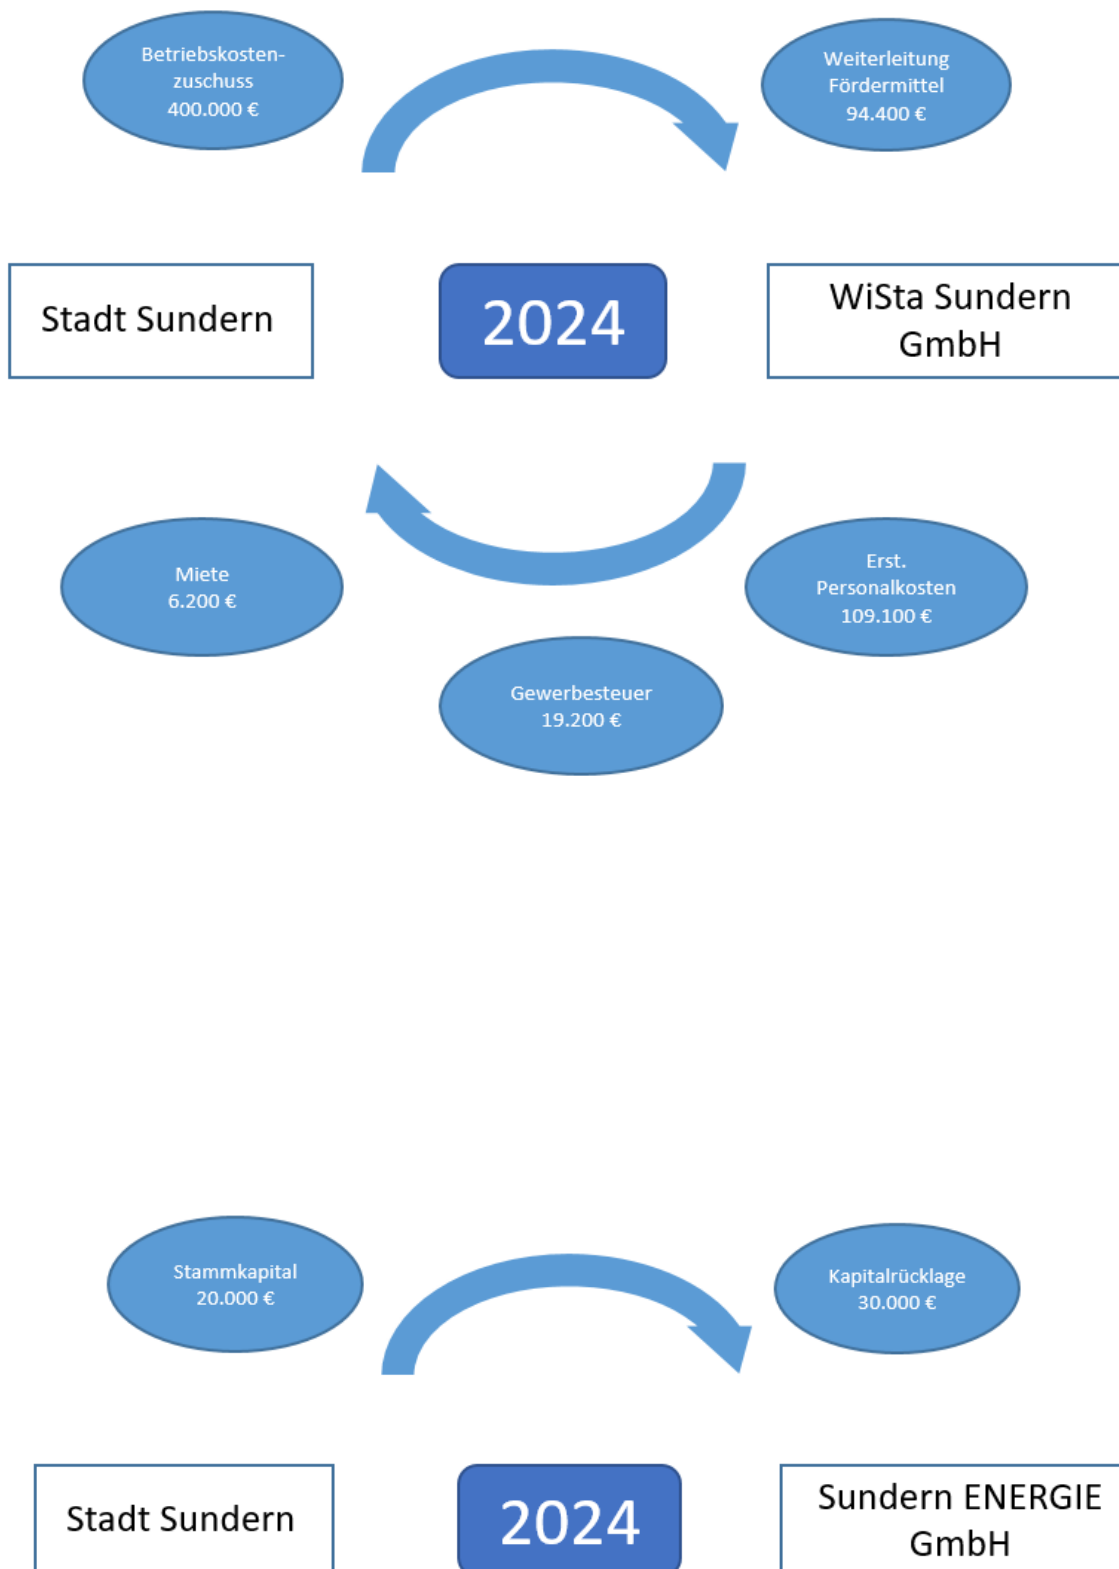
Betriebskostenzuschuss
400.000 €

Weiterleitung
Fördermittel
94.400 €

Stadt Sundern

2024

WiSta Sundern GmbH

Miete
6.200 €

Erst.
Personalkosten
109.100 €

Gewerbesteuer
19.200 €

Stammkapital
20.000 €

Kapitalrücklage
30.000 €

Stadt Sundern

2024

Sundern ENERGIE GmbH